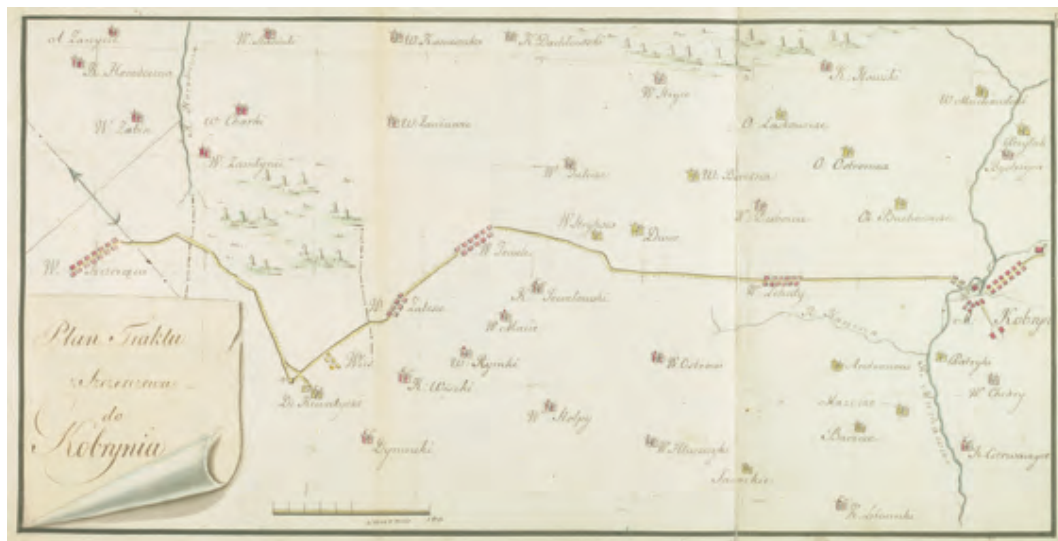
Plan Traktu Brzescia do Kobrynia

W. Zatur
W. Charki
W. Zawbycie
W. Kaminsko
K. Dodlowski
W. Tartaki
W. Zaturowa
W. Brzyce
K. Kowali
O. Lachowice
O. Ostrowno
W. Dabrowa
Dwor
W. Zalesie
W. Mala
W. Rynski
K. Wiaski
W. Stolpy
W. Ostrow
W. Kobryl
Kobryn
W. Patryki
W. Chobry
Buczce
Szarski
Zymnicki
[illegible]